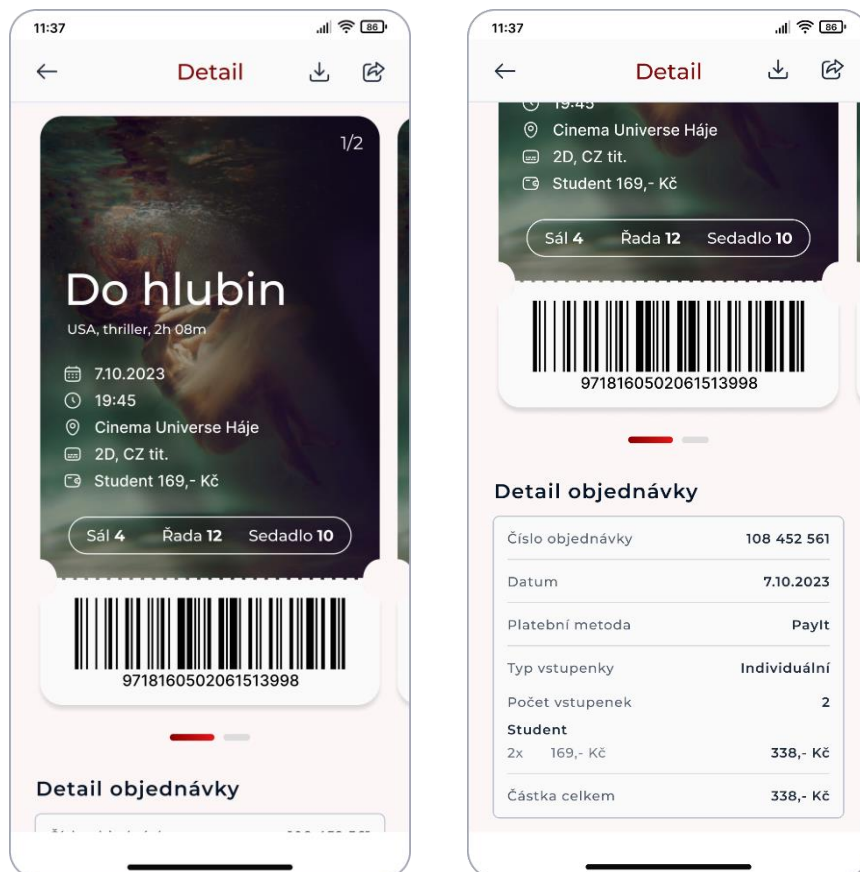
11:37

86

Detail

1/2

Do hlubin

USA, thriller, 2h 08m

7.10.2023
19:45
Cinema Universe Háje
2D, CZ tit.
Student 169,- Kč

Sál 4 Řada 12 Sedadlo 10

9718160502061513998

Detail objednávky

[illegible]

11:37

86

Detail

19:45
Cinema Universe Háje
2D, CZ tit.
Student 169,- Kč

Sál 4 Řada 12 Sedadlo 10

9718160502061513998

Detail objednávky

| | |
|---|---|
| Číslo objednávky | 108 452 561 |
| Datum | 7.10.2023 |
| Platební metoda | PayIt |
| Typ vstupenky | Individuální |
| Počet vstupenek | 2 |
| Student 2x 169,- Kč | 338,- Kč |
| Částka celkem | 338,- Kč |